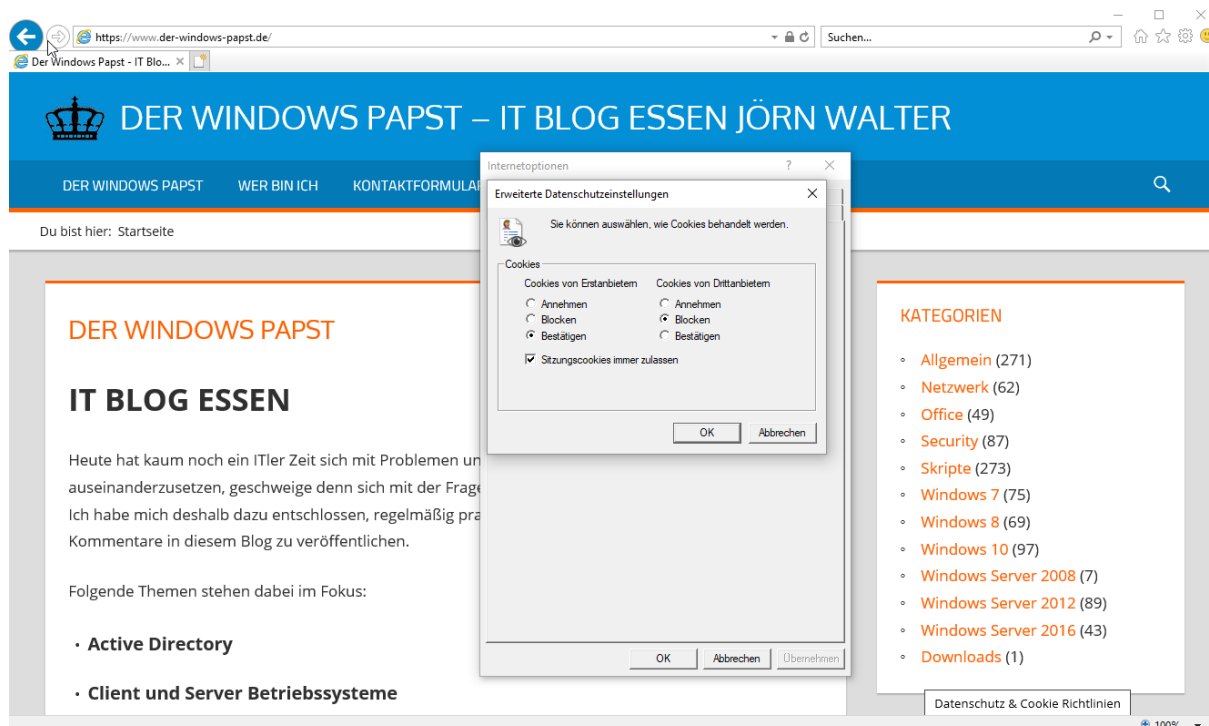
https://www.der-windows-papst.de/

Suchen...

Der Windows Papst - IT Blo...

DER WINDOWS PAPST – IT BLOG ESSEN JÖRN WALTER

DER WINDOWS PAPST WER BIN ICH KONTAKTFORMULA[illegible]

Du bist hier: Startseite

DER WINDOWS PAPST

IT BLOG ESSEN

Heute hat kaum noch ein ITler Zeit sich mit Problemen un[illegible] auseinanderzusetzen, geschweige denn sich mit der Frage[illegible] Ich habe mich deshalb dazu entschlossen, regelmäßig pra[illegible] Kommentare in diesem Blog zu veröffentlichen.

Folgende Themen stehen dabei im Fokus:

• Active Directory

• Client und Server Betriebssysteme

Internetoptionen ? ×

Erweiterte Datenschutzeinstellungen ×

Sie können auswählen, wie Cookies behandelt werden.

Cookies

Cookies von Erstanbietern
Annehmen
Blocken
Bestätigen

Cookies von Drittanbietern
Annehmen
Blocken
Bestätigen

Sitzungscookies immer zulassen

OK Abbrechen

OK Abbrechen Übernehmen

KATEGORIEN

◦ Allgemein (271)
◦ Netzwerk (62)
◦ Office (49)
◦ Security (87)
◦ Skripte (273)
◦ Windows 7 (75)
◦ Windows 8 (69)
◦ Windows 10 (97)
◦ Windows Server 2008 (7)
◦ Windows Server 2012 (89)
◦ Windows Server 2016 (43)
◦ Downloads (1)

Datenschutz & Cookie Richtlinien

100%